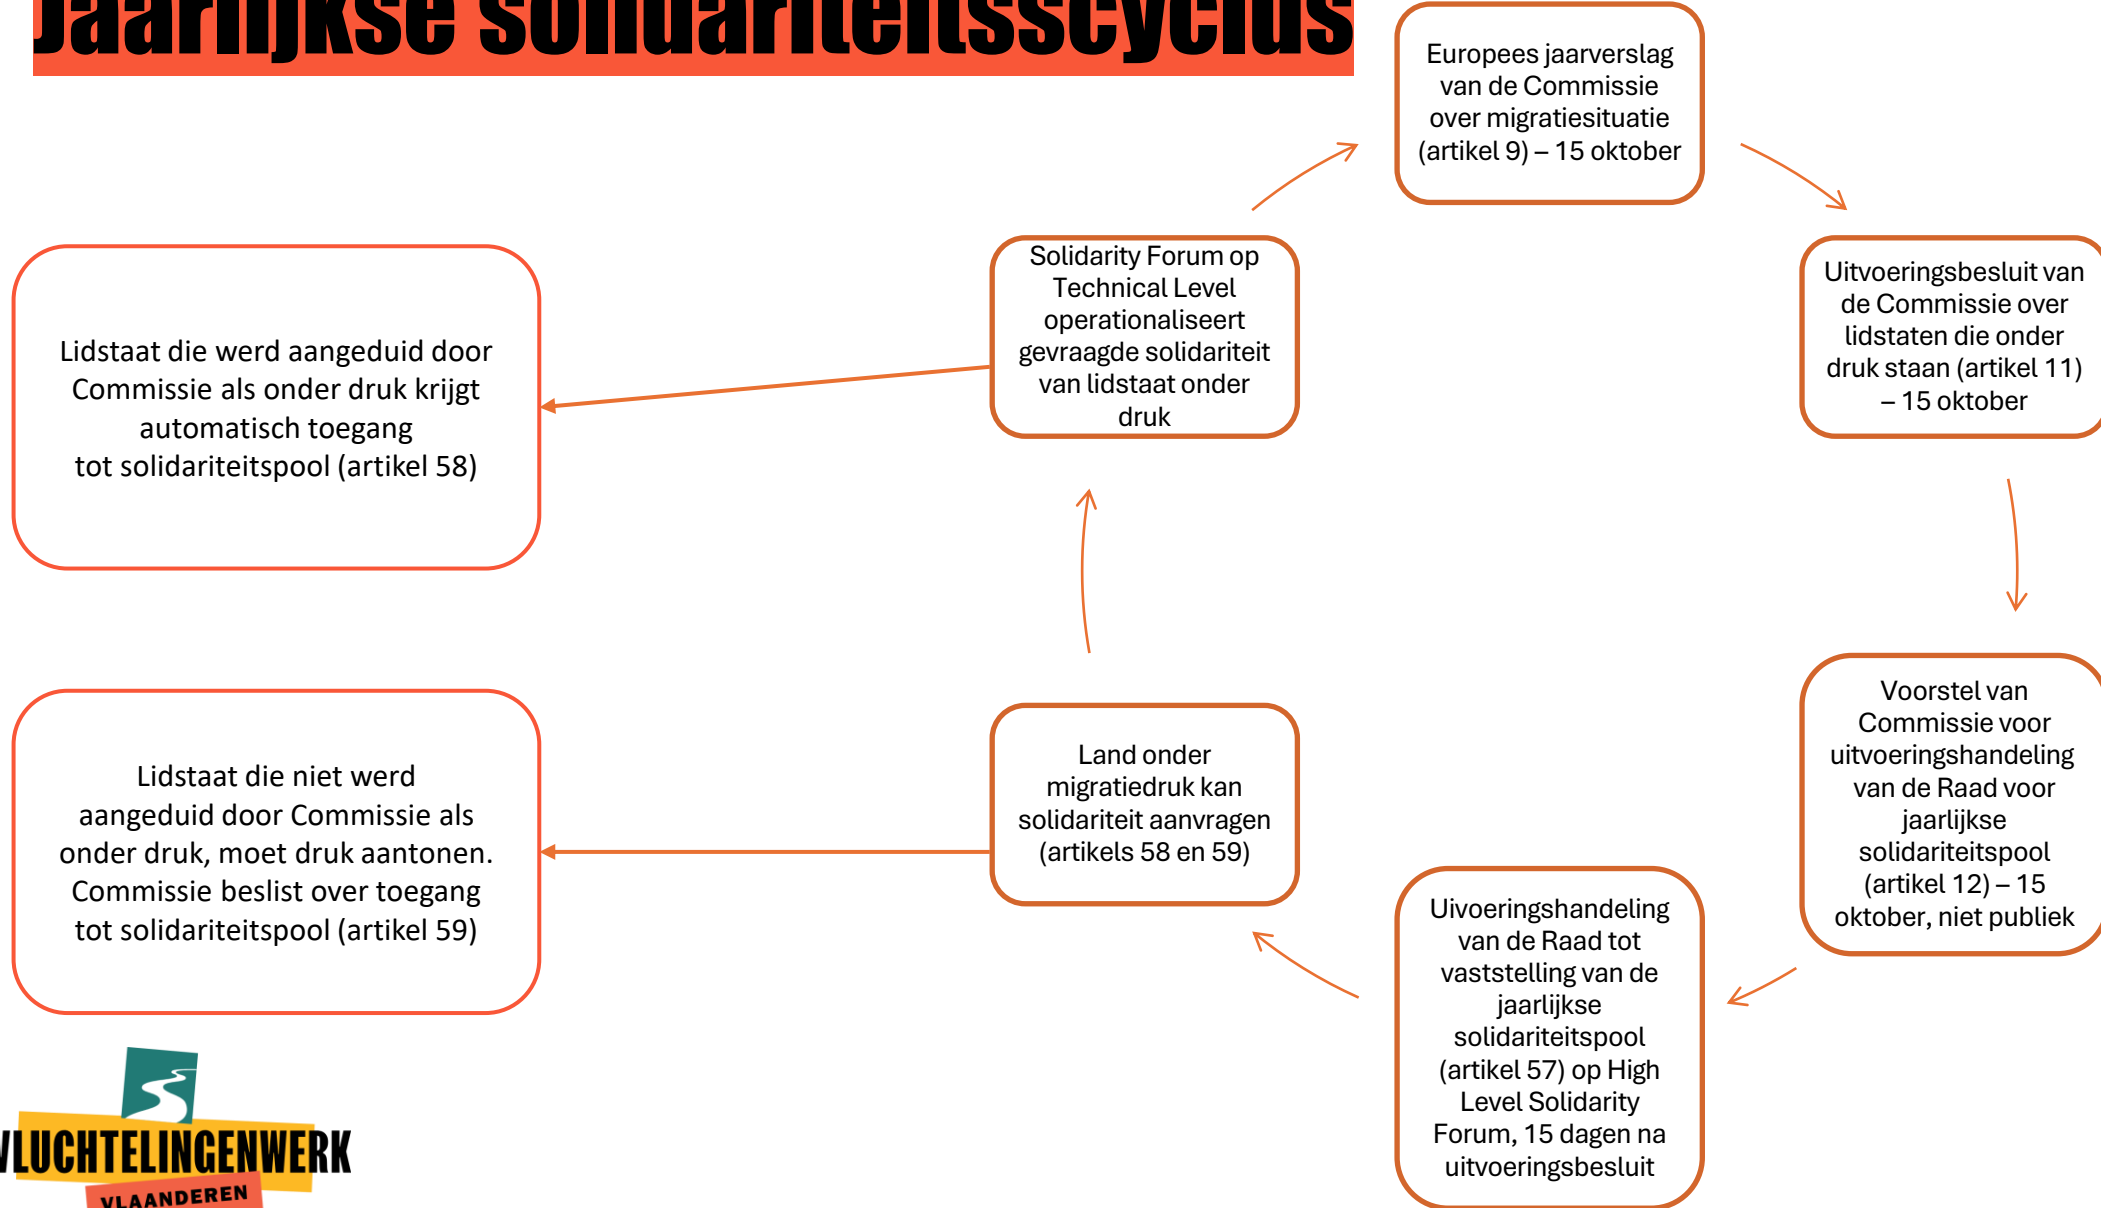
Jaarlijkse solidariteitsscyclus

Europees jaarverslag van de Commissie over migratiesituatie (artikel 9) – 15 oktober

Uitvoeringsbesluit van de Commissie over lidstaten die onder druk staan (artikel 11) – 15 oktober

Voorstel van Commissie voor uitvoeringshandeling van de Raad voor jaarlijkse solidariteitspool (artikel 12) – 15 oktober, niet publiek

Uivoeringshandeling van de Raad tot vaststelling van de jaarlijkse solidariteitspool (artikel 57) op High Level Solidarity Forum, 15 dagen na uitvoeringsbesluit

Land onder migratiedruk kan solidariteit aanvragen (artikels 58 en 59)

Solidarity Forum op Technical Level operationaliseert gevraagde solidariteit van lidstaat onder druk

Lidstaat die werd aangeduid door Commissie als onder druk krijgt automatisch toegang tot solidariteitspool (artikel 58)

Lidstaat die niet werd aangeduid door Commissie als onder druk, moet druk aantonen. Commissie beslist over toegang tot solidariteitspool (artikel 59)

VLUCHTELINGENWERK
VLAANDEREN